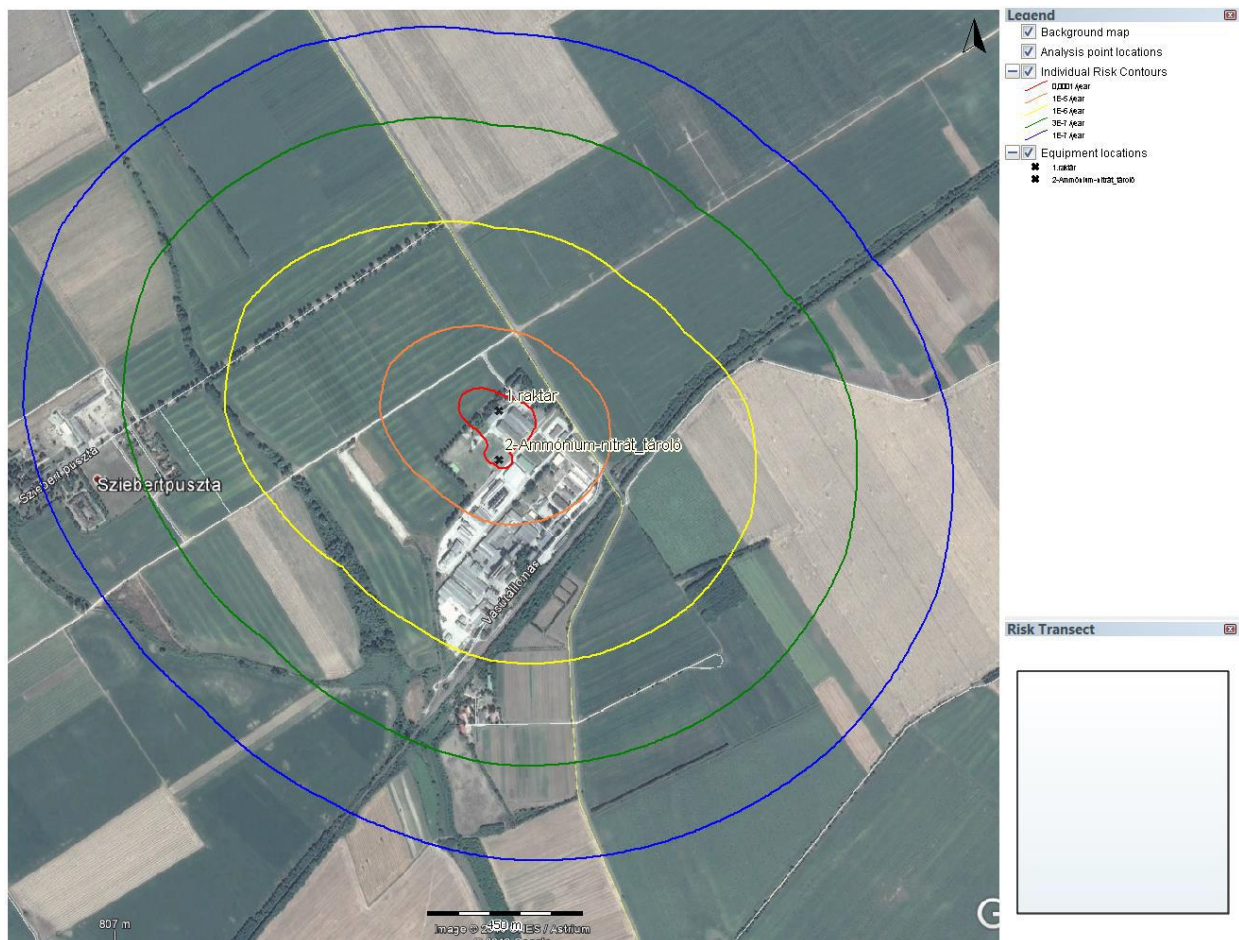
1.raktár
2-Ammonium-nitrát_tároló
Sziebertpuszta
Sziebertpuszta
Vasútállomás
807 m
Image © 2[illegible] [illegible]ES / Astrium
350 m

Legend
Background map
Analysis point locations
Individual Risk Contours
0,0001 /year
1E-5 /year
1E-6 /year
3E-7 /year
1E-7 /year
Equipment locations
1.raktár
2-Ammónium-nitrát_tároló

Risk Transect